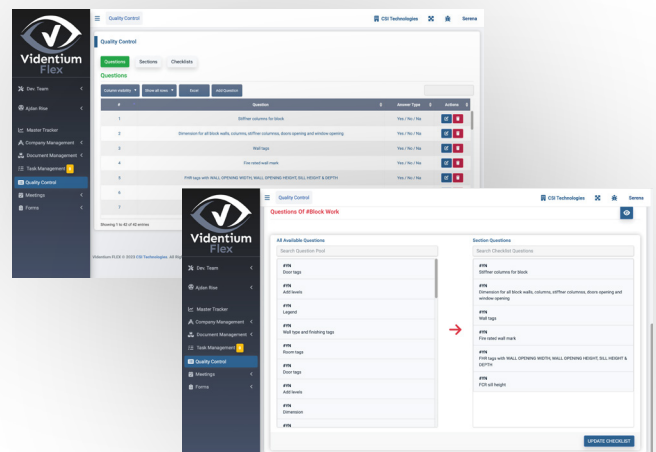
Videntium Flex

Dev. Team
Aplan Rise
Master Tracker
Company Management
Document Management
Task Management
Quality Control
Meetings
Forms

Quality Control
CSI Technologies
Serena

Quality Control

Questions
Sections
Checklists

Questions

Column visibility
Show all rows
Excel
Add Question

| # | Question | Answer Type | Actions |
|---|---|---|---|
| 1 | Stiffner columns for block | Yes / No / Na | |
| 2 | Dimension for all block walls, columns, stiffner columns, doors opening and window opening | Yes / No / Na | |
| 3 | Wall tags | Yes / No / Na | |
| 4 | Fire rated wall mark | Yes / No / Na | |
| 5 | FHR tags with WALL OPENING WIDTH, WALL OPENING HEIGHT, SILL HEIGHT & DEPTH | Yes / No / Na | |
| 6 | | | |
| 7 | | | |

Showing 1 to 40 of 40 entries

Videntium FLEX © 2023 CSI Technologies. All Rights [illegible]

Videntium Flex

Dev. Team
Aplan Rise
Master Tracker
Company Management
Document Management
Task Management
Quality Control
Meetings
Forms

Quality Control
CSI Technologies
Serena

Questions Of #Block Work

All Available Questions
Search Question Pool

#YN
Door tags
#YN
Add levels
#YN
Legend
#YN
Wall type and finishing tags
#YN
Room tags
#YN
Door tags
#YN
Add levels
#YN
Dimension
#YN

Section Questions
Search Checklist Questions

#YN
Stiffner columns for block
#YN
Dimension for all block walls, columns, stiffner columns, doors opening and window opening
#YN
Wall tags
#YN
Fire rated wall mark
#YN
FHR tags with WALL OPENING WIDTH, WALL OPENING HEIGHT, SILL HEIGHT & DEPTH
#YN
FCR sill height

UPDATE CHECKLIST